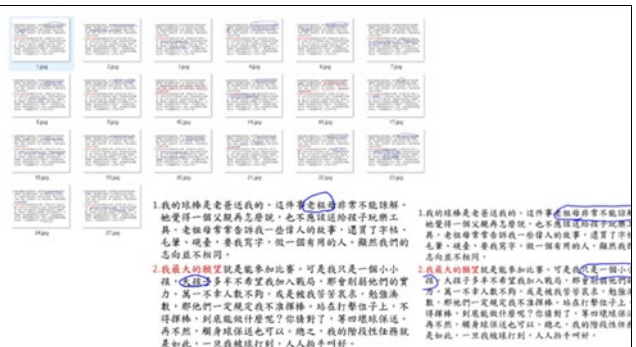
1.jpg 2.jpg 3.jpg 4.jpg 5.jpg 6.jpg
8.jpg 9.jpg 10.jpg 11.jpg 12.jpg 13.jpg
15.jpg 16.jpg 17.jpg 18.jpg 19.jpg 20.jpg
22.jpg 23.jpg

1.我的球棒是爸爸送我的，這件事老爸始終非常不能諒解。他覺得一個父親再怎麼說，也不應該送給孩子玩樂工具。老爸每常常告訴我一些偉人的故事，還買了字帖、毛筆、硯臺，要我寫字，做一個有用的人。顯然我們的志向並不相同。

2.我最大的願望就是能參加比賽。可是我只是一個小小球，不多不不希望我加入戰局，那會削弱他們的實力。萬一不幸人數不夠，或是被我苦苦哀求，勉強湊數，那他們一定規定我不准揮棒，站在打擊位子上，不得揮棒，到底能做什麼呢？你猜對了，等四壞球保送。再不然，觸身球保送也可以。總之，我的階段性任務就是如此，一旦我被球打到，人人拍手叫好。

1.我的球棒是爸爸送我的，這件事老爸始終非常不能諒解。他覺得一個父親再怎麼說，也不應該送給孩子玩樂工具。老爸每常常告訴我一些偉人的故事，還買了字帖、毛筆、硯臺，要我寫字，做一個有用的人。顯然我們的

2.我最大的願望就是能參加比賽。可是我只是一個小小球，大孩子多半不希望我加入戰局，那會削弱他們的實力。萬一不幸人數不夠，或是被我苦苦哀求，勉強湊數，那他們一定規定我不准揮棒，站在打擊位子上，不得揮棒，到底能做什麼呢？你猜對了，等四壞球保送。再不然，觸身球保送也可以。總之，我的階段性任務就是如此，一旦我被球打到，人人拍手叫好。